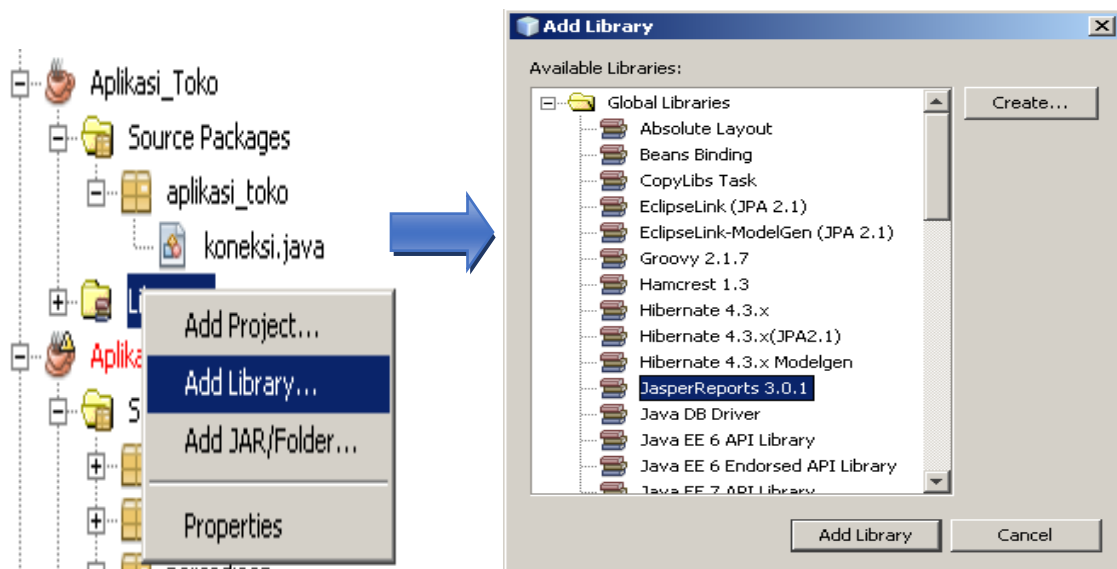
Aplikasi_Toko
Source Packages
aplikasi_toko
koneksi.java
Li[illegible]
Aplika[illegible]
S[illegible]

Add Project...
Add Library...
Add JAR/Folder...
Properties

Add Library

Available Libraries:
Global Libraries
Absolute Layout
Beans Binding
CopyLibs Task
EclipseLink (JPA 2.1)
EclipseLink-ModelGen (JPA 2.1)
Groovy 2.1.7
Hamcrest 1.3
Hibernate 4.3.x
Hibernate 4.3.x(JPA2.1)
Hibernate 4.3.x Modelgen
JasperReports 3.0.1
Java DB Driver
Java EE 6 API Library
Java EE 6 Endorsed API Library
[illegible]

Create...

Add Library
Cancel